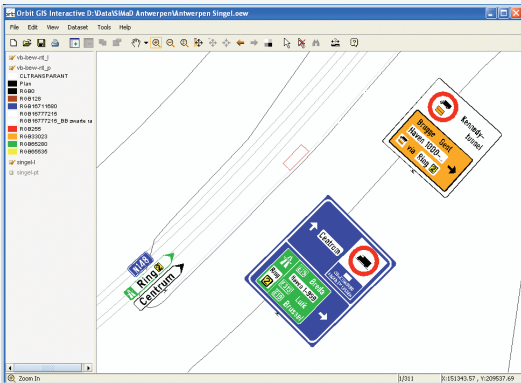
Orbit GIS Interactive D:\Data\SIMaD Antwerpen\Antwerpen Singel.oew

File Edit View Dataset Tools Help

vb-bew-rit_l
vb-bew-rit_p
CLTRANSPARANT
Plan
RGB0
RGB128
RGB16711680
RGB16777215
RGB16777215_BB zwarte ra
RGB255
RGB33023
RGB65280
RGB65535
singel-l
singel-pt

Kennedy-tunnel
Brugge Gent
Haven 1000-...
via Ring 2

Centrum
Breda
Haven 1200
Luik
Brussel
Ring

N148
Ring 2
Centrum

Zoom In
1/311
X:151343.57 , Y:209537.69